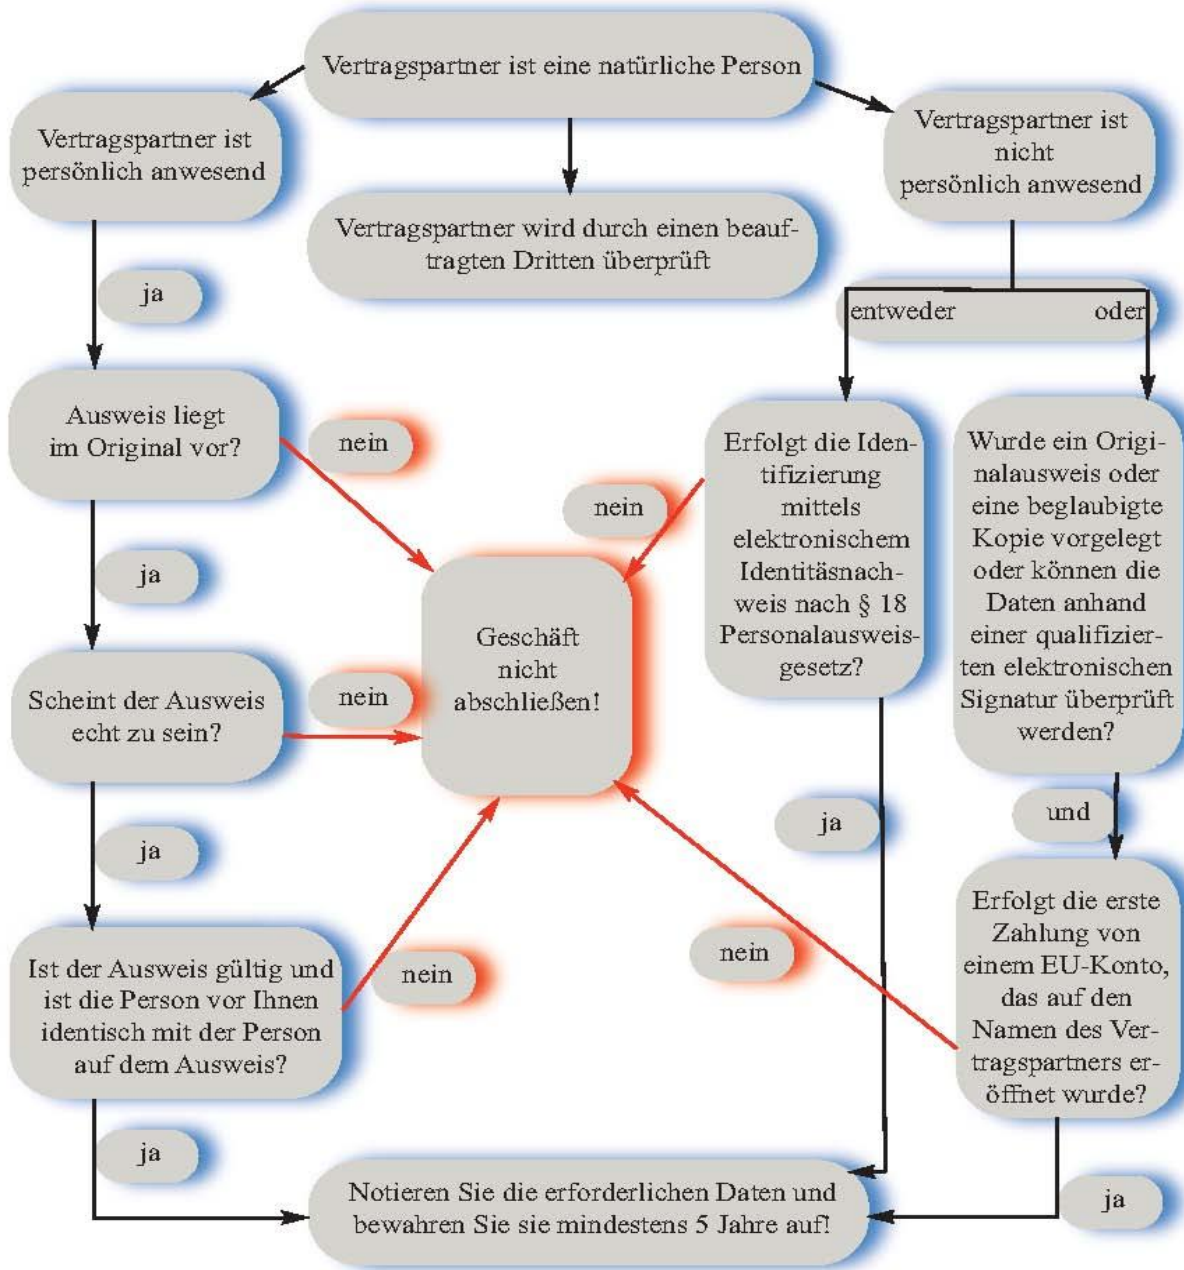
Vertragspartner ist eine natürliche Person

Vertragspartner ist persönlich anwesend

Vertragspartner wird durch einen beauftragten Dritten überprüft

Vertragspartner ist nicht persönlich anwesend

entweder

oder

ja

Ausweis liegt im Original vor?

nein

nein

Erfolgt die Identifizierung mittels elektronischem Identitäsnachweis nach § 18 Personalausweisgesetz?

Wurde ein Originalausweis oder eine beglaubigte Kopie vorgelegt oder können die Daten anhand einer qualifizierten elektronischen Signatur überprüft werden?

ja

Geschäft nicht abschließen!

Scheint der Ausweis echt zu sein?

nein

und

ja

ja

Erfolgt die erste Zahlung von einem EU-Konto, das auf den Namen des Vertragspartners eröffnet wurde?

nein

Ist der Ausweis gültig und ist die Person vor Ihnen identisch mit der Person auf dem Ausweis?

nein

ja

Notieren Sie die erforderlichen Daten und bewahren Sie sie mindestens 5 Jahre auf!

ja